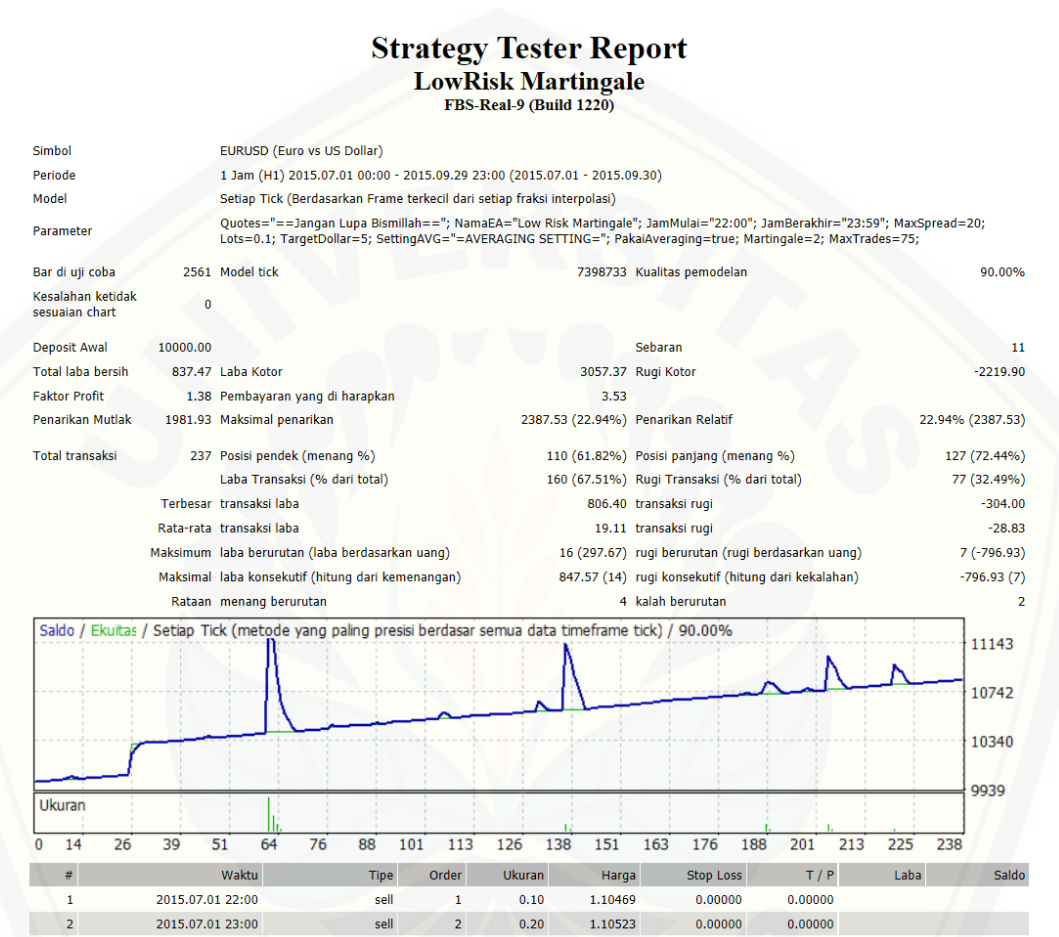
Strategy Tester Report
LowRisk Martingale
FBS-Real-9 (Build 1220)

Simbol EURUSD (Euro vs US Dollar)
Periode 1 Jam (H1) 2015.07.01 00:00 - 2015.09.29 23:00 (2015.07.01 - 2015.09.30)
Model Setiap Tick (Berdasarkan Frame terkecil dari setiap fraksi interpolasi)
Parameter Quotes="==Jangan Lupa Bismillah=="; NamaEA="Low Risk Martingale"; JamMulai="22:00"; JamBerakhir="23:59"; MaxSpread=20; Lots=0.1; TargetDollar=5; SettingAVG="=AVERAGING SETTING="; PakaiAveraging=true; Martingale=2; MaxTrades=75;

Bar di uji coba 2561 Model tick 7398733 Kualitas pemodelan 90.00%
Kesalahan ketidak sesuaian chart 0

Deposit Awal 10000.00 Sebaran 11
Total laba bersih 837.47 Laba Kotor 3057.37 Rugi Kotor -2219.90
Faktor Profit 1.38 Pembayaran yang di harapkan 3.53
Penarikan Mutlak 1981.93 Maksimal penarikan 2387.53 (22.94%) Penarikan Relatif 22.94% (2387.53)

Total transaksi 237 Posisi pendek (menang %) 110 (61.82%) Posisi panjang (menang %) 127 (72.44%)
Laba Transaksi (% dari total) 160 (67.51%) Rugi Transaksi (% dari total) 77 (32.49%)
Terbesar transaksi laba 806.40 transaksi rugi -304.00
Rata-rata transaksi laba 19.11 transaksi rugi -28.83
Maksimum laba berurutan (laba berdasarkan uang) 16 (297.67) rugi berurutan (rugi berdasarkan uang) 7 (-796.93)
Maksimal laba konsekutif (hitung dari kemenangan) 847.57 (14) rugi konsekutif (hitung dari kekalahan) -796.93 (7)
Rataan menang berurutan 4 kalah berurutan 2

Saldo / Ekuitas / Setiap Tick (metode yang paling presisi berdasar semua data timeframe tick) / 90.00%
11143
10742
10340
9939
Ukuran
0 14 26 39 51 64 76 88 101 113 126 138 151 163 176 188 201 213 225 238

| # | Waktu | Tipe | Order | Ukuran | Harga | Stop Loss | T / P | Laba | Saldo |
|---|---|---|---|---|---|---|---|---|---|
| 1 | 2015.07.01 22:00 | sell | 1 | 0.10 | 1.10469 | 0.00000 | 0.00000 | | |
| 2 | 2015.07.01 23:00 | sell | 2 | 0.20 | 1.10523 | 0.00000 | 0.00000 | | |